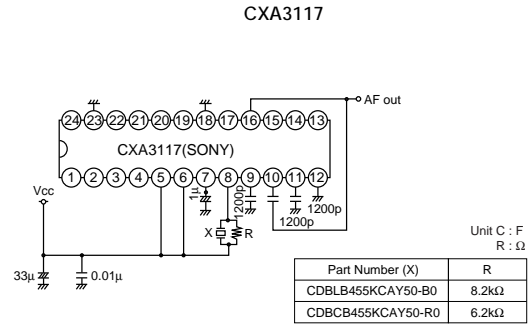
CXA3117

AF out

24 23 22 21 20 19 18 17 16 15 14 13

CXA3117(SONY)

1 2 3 4 5 6 7 8 9 10 11 12

Vcc

1μ

200p

1200p

1200p

X

R

33μ

0.01μ

Unit C : F
R : Ω

| Part Number (X) | R |
|---|---|
| CDBLB455KCAY50-B0 | 8.2kΩ |
| CDBCB455KCAY50-R0 | 6.2kΩ |